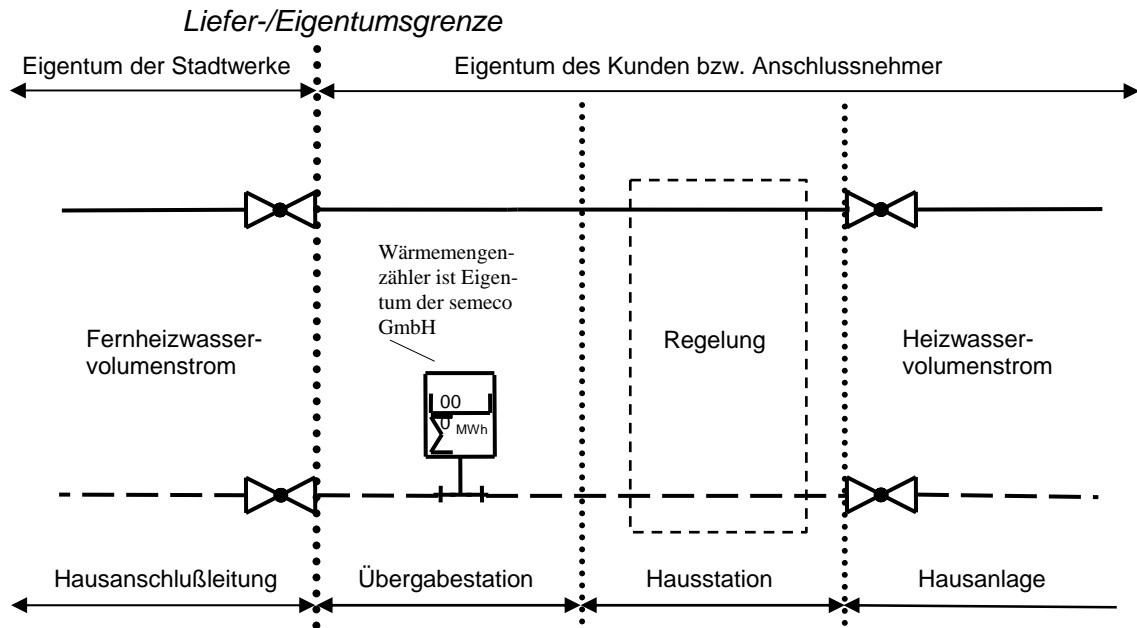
Liefer-/Eigentumsgrenze

Eigentum der Stadtwerke

Eigentum des Kunden bzw. Anschlussnehmer

Wärmemengenzähler ist Eigentum der semeco GmbH

Fernheizwasservolumenstrom

Regelung

Heizwasservolumenstrom

00
0 MWh
$\Sigma$

Hausanschlußleitung

Übergabestation

Hausstation

Hausanlage